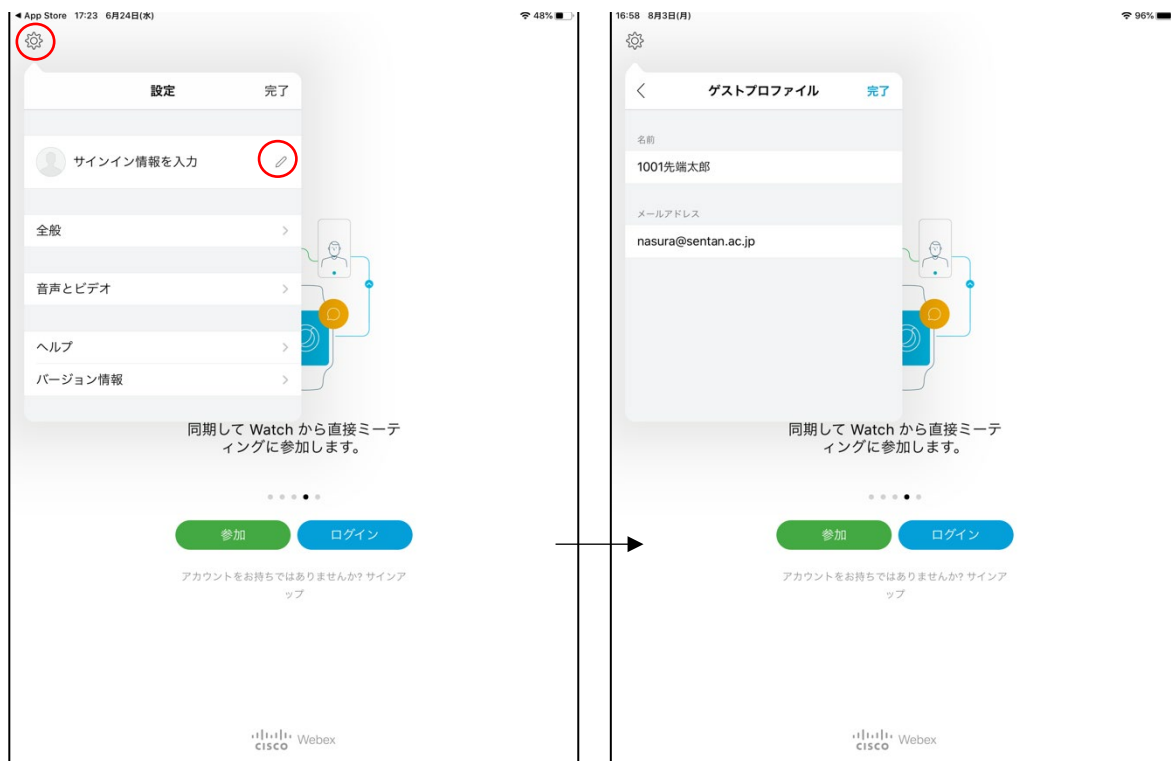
◀ App Store 17:23 6月24日(水)

48%

設定

完了

サインイン情報を入力

全般

音声とビデオ

ヘルプ

バージョン情報

同期して Watch から直接ミーティングに参加します。

参加

ログイン

アカウントをお持ちではありませんか? サインアップ

CISCO Webex

16:58 8月3日(月)

96%

ゲストプロファイル

完了

名前

1001先端太郎

メールアドレス

nasura@sentan.ac.jp

同期して Watch から直接ミーティングに参加します。

参加

ログイン

アカウントをお持ちではありませんか? サインアップ

CISCO Webex